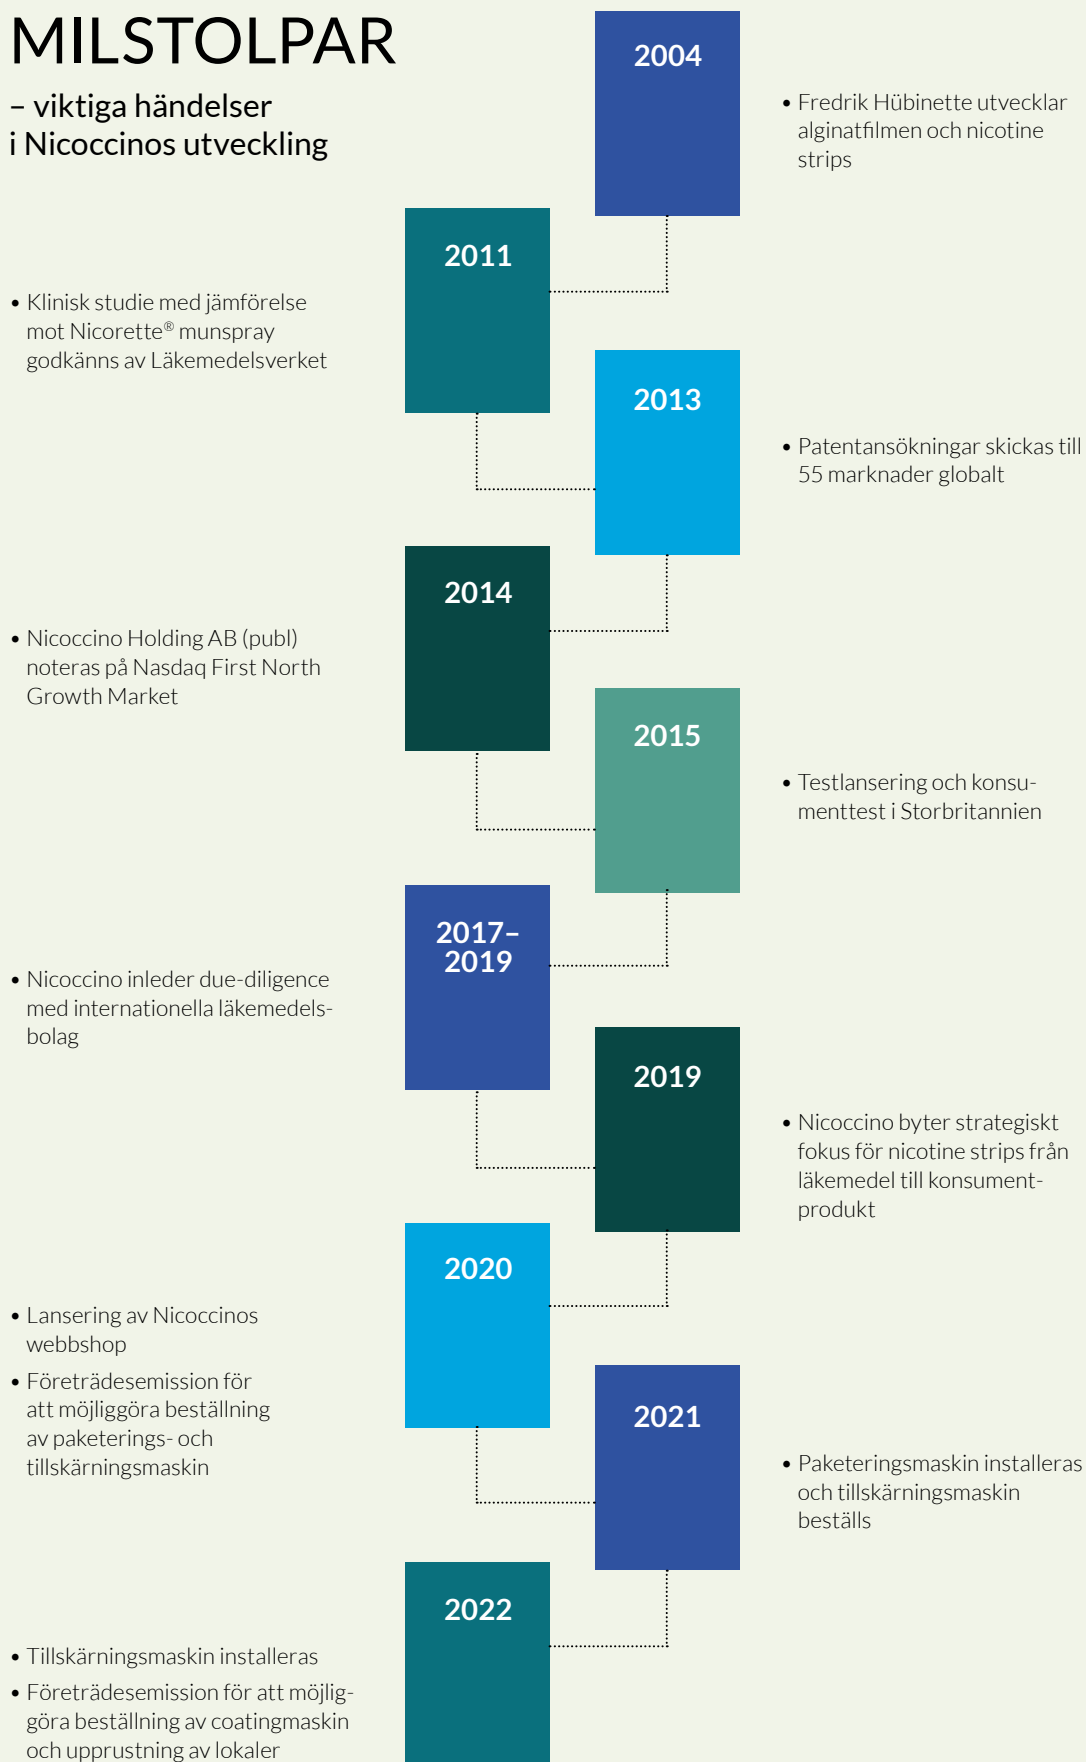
MILSTOLPAR

– viktiga händelser i Nicoccinos utveckling

2004

• Fredrik Hübinette utvecklar alginatfilmen och nicotine strips

2011

• Klinisk studie med jämförelse mot Nicorette® munspray godkänns av Läkemedelsverket

2013

• Patentansökningar skickas till 55 marknader globalt

2014

• Nicoccino Holding AB (publ) noteras på Nasdaq First North Growth Market

2015

• Testlansering och konsumenttest i Storbritannien

2017–2019

• Nicoccino inleder due-diligence med internationella läkemedelsbolag

2019

• Nicoccino byter strategiskt fokus för nicotine strips från läkemedel till konsumentprodukt

2020

• Lansering av Nicoccinos webbshop
• Företrädesemission för att möjliggöra beställning av paketerings- och tillskärningsmaskin

2021

• Paketeringsmaskin installeras och tillskärningsmaskin beställs

2022

• Tillskärningsmaskin installeras
• Företrädesemission för att möjliggöra beställning av coatingmaskin och upprustning av lokaler